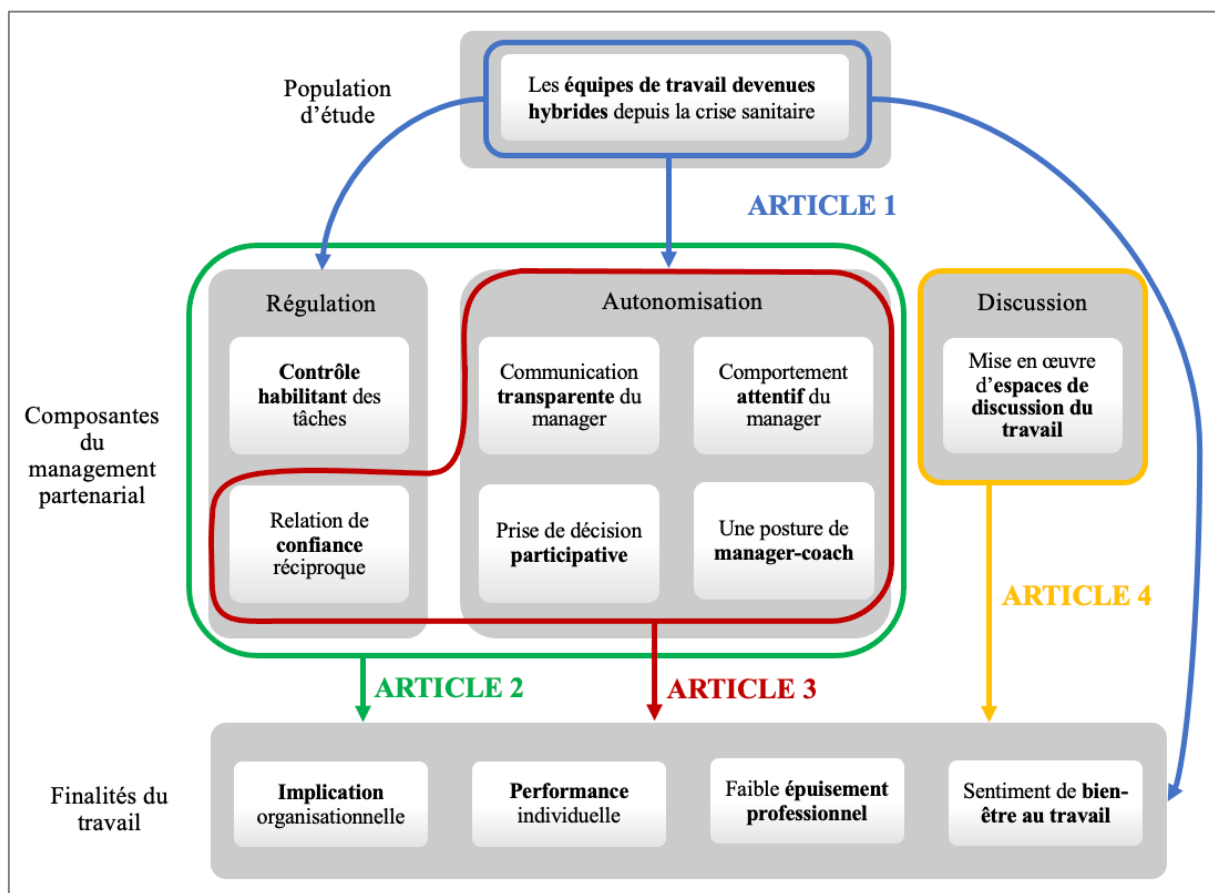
Population d'étude

Les équipes de travail devenues hybrides depuis la crise sanitaire

ARTICLE 1

Composantes du management partenarial

Régulation

Contrôle habilitant des tâches

Relation de confiance réciproque

Autonomisation

Communication transparente du manager

Comportement attentif du manager

Prise de décision participative

Une posture de manager-coach

Discussion

Mise en œuvre d'espaces de discussion du travail

ARTICLE 4

ARTICLE 2

ARTICLE 3

Finalités du travail

Implication organisationnelle

Performance individuelle

Faible épuisement professionnel

Sentiment de bien-être au travail